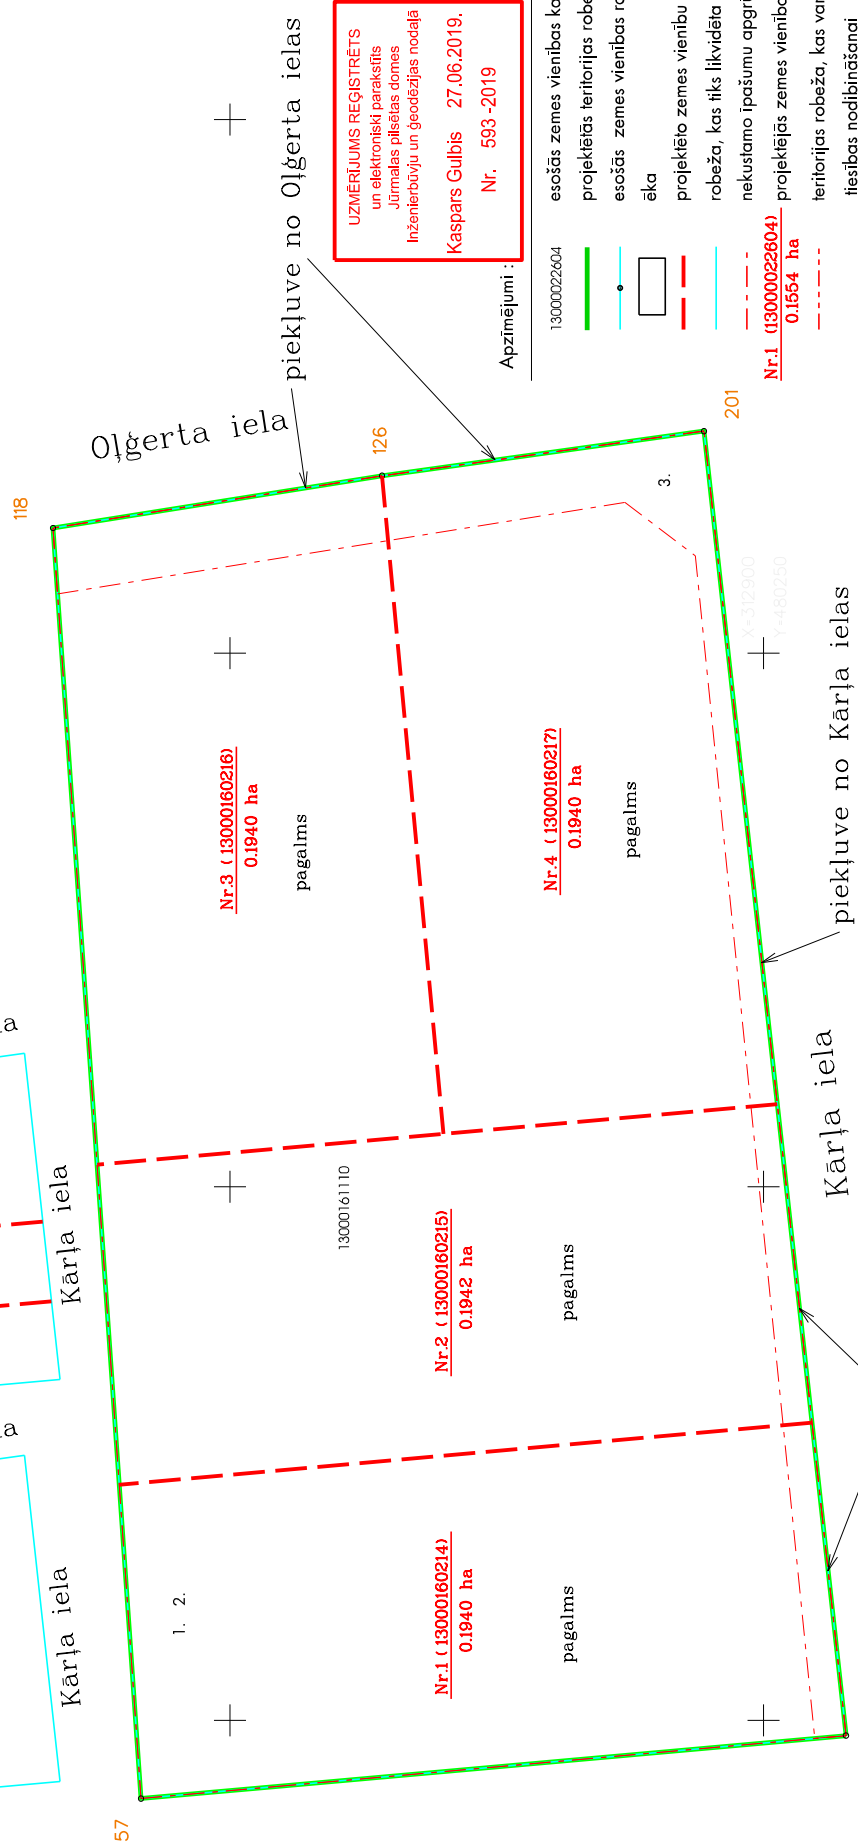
UZMĒRĪJUMS REĢISTRĒTS
un elektroniski parakstīts
Jūrmalas pilsētas domes
Inženierbūvju un ģeodēzijas nodaļā
Kaspars Gulbis 27.06.2019.
Nr. 593 -2019

piekļuve no Olģerta ielas

Olģerta iela

Apzīmējumi :
13000022604 esošās zemes vienības ka
projektētās teritorijas robe
esošās zemes vienības ro
ēka
projektēto zemes vienību
robeža, kas tiks likvidēta
nekustamo īpašumu apgrū
Nr.1 (13000022604) 0.1554 ha projektējās zemes vienības
teritorijas robeža, kas var
tiesības nodibināšanai

118
126
201
57

3.

X=312900
Y=480250

piekļuve no Kārļa ielas

Kārļa iela

Nr.3 ( 13000160216) 0.1940 ha
pagalms

Nr.4 ( 13000160217) 0.1940 ha
pagalms

13000161110

Nr.2 ( 13000160215) 0.1942 ha
pagalms

Nr.1 ( 13000160214) 0.1940 ha
pagalms

1. 2.

Kārļa iela

Kārļa iela

a

a